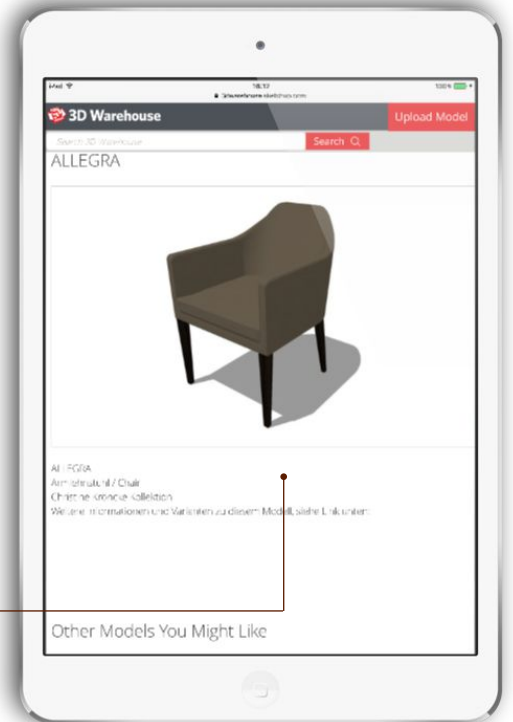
iPad 18:32 100%
3dwarehouse.sketchup.com

3D Warehouse
Upload Model
Search 3D Warehouse
Search

ALLEGRA

ALLEGRA
Armlehnstuhl / Chair
Christine Kröncke Kollektion
Weitere Informationen und Varianten zu diesem Modell siehe Link unten:

Other Models You Might Like